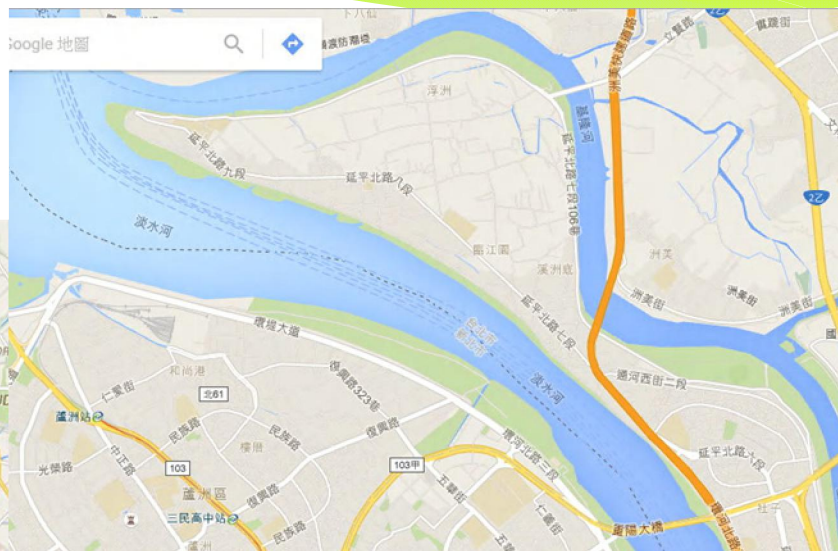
Google 地圖

洲美快速道路
立賢路
貴賤路
下八仙
堤頂防潮堤
浮洲
基隆河
延平北路九段
延平北路八段
延平北路七段106巷
淡水河
富江園
溪洲底
洲美
洲美街
延平北路七段
環堤大道
重陽大橋
和尚港
仁愛街
北61
復興路323巷
蘆洲站
復興路
民族路
民族路
中正路
103
樓厝
光榮路
復興路
蘆洲區
三民高中站
民族路
103甲
環河北路三段
五華街
延平北路六段
社子
重陽大橋
仁義街
堤頂大道
2乙
2乙
洲美街